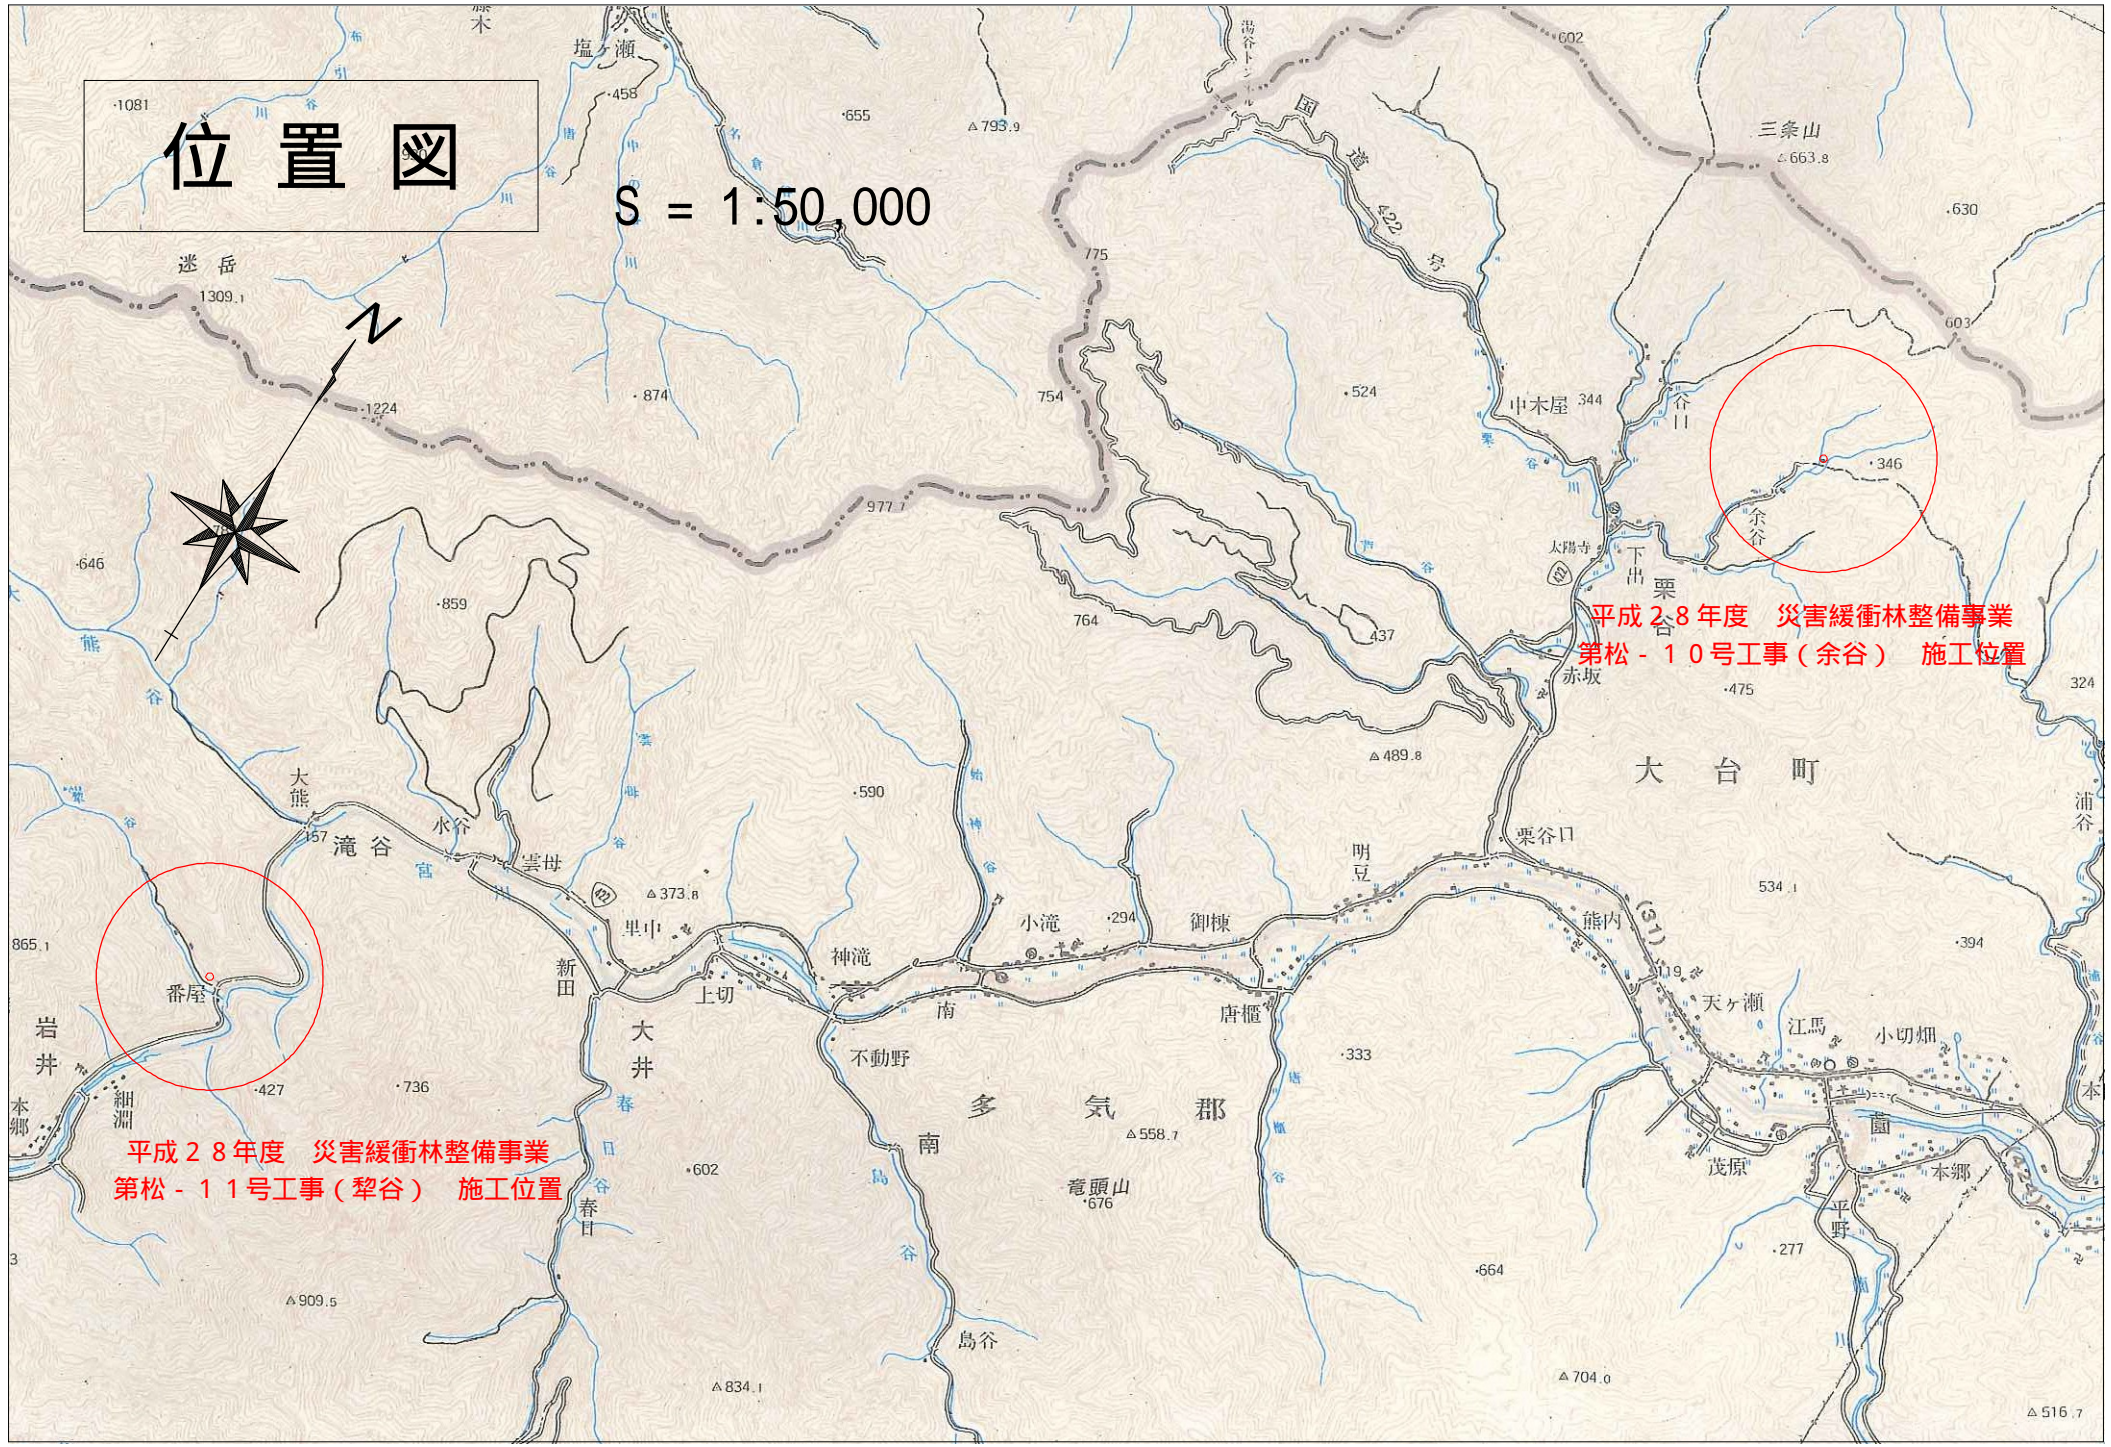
位置図

S = 1:50,000

N

平成２８年度　災害緩衝林整備事業
第松－１０号工事（余谷）　施工位置

平成２８年度　災害緩衝林整備事業
第松－１１号工事（犂谷）　施工位置

迷岳
1309.1
1081
1224
646
塩ヶ瀬
458
655
793.9
874
977.7
754
775
国道422号
602
三条山
663.8
630
603
中木屋
344
524
346
余谷
太陽寺
下出
栗谷
赤坂
475
324
437
764
859
489.8
大台町
590
大熊
157
滝谷
水谷
雲母
373.8
里中
新田
上切
神滝
小滝
294
御棟
明豆
栗谷口
熊内
534.1
394
天ヶ瀬
江马
小切畑
南
不動野
唐櫃
333
多気郡
558.7
竜頭山
676
南
茂原
本郷
平野
277
664
704.0
516.7
番屋
865.1
岩井
本郷
細淵
427
736
大井
春日
602
909.5
834.1
島谷
浦谷